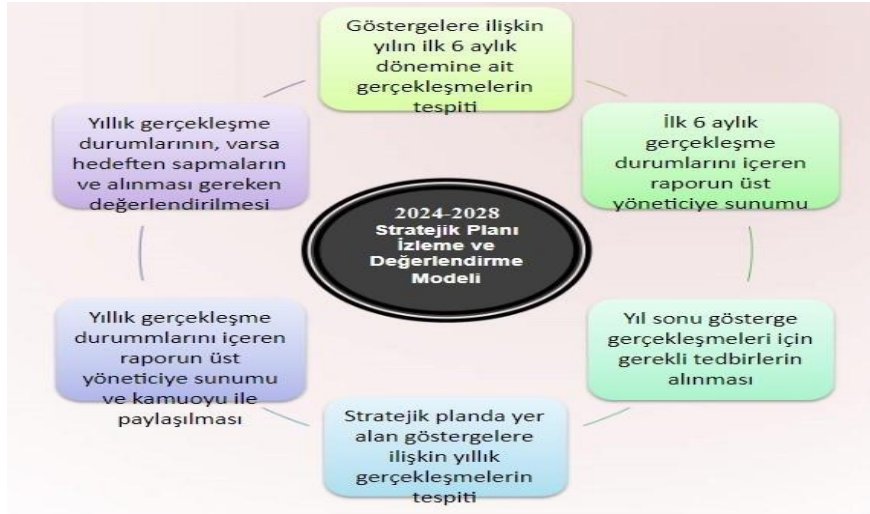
Göstergelere ilişkin yılın ilk 6 aylık dönemine ait gerçekleşmelerin tespiti

İlk 6 aylık gerçekleşme durumlarını içeren raporun üst yöneticiye sunumu

Yıl sonu gösterge gerçekleşmeleri için gerekli tedbirlerin alınması

Stratejik planda yer alan göstergelere ilişkin yıllık gerçekleşmelerin tespiti

Yıllık gerçekleşme durummlarını içeren raporun üst yöneticiye sunumu ve kamuoyu ile paylaşılması

Yıllık gerçekleşme durumlarının, varsa hedeften sapmaların ve alınması gereken değerlendirilmesi

2024-2028 Stratejik Planı İzleme ve Değerlendirme Modeli